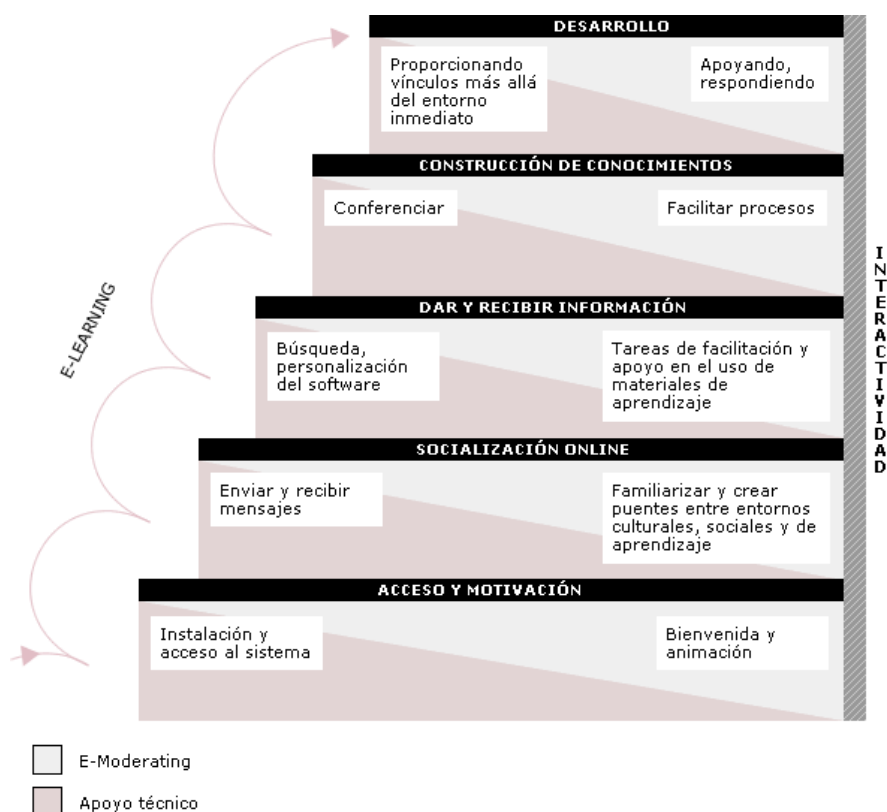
DESARROLLO

Proporcionando vínculos más allá del entorno inmediato

Apoyando, respondiendo

CONSTRUCCIÓN DE CONOCIMIENTOS

Conferenciar

Facilitar procesos

DAR Y RECIBIR INFORMACIÓN

Búsqueda, personalización del software

Tareas de facilitación y apoyo en el uso de materiales de aprendizaje

SOCIALIZACIÓN ONLINE

Enviar y recibir mensajes

Familiarizar y crear puentes entre entornos culturales, sociales y de aprendizaje

ACCESO Y MOTIVACIÓN

Instalación y acceso al sistema

Bienvenida y animación

E-LEARNING

INTERACTIVIDAD

E-Moderating

Apoyo técnico